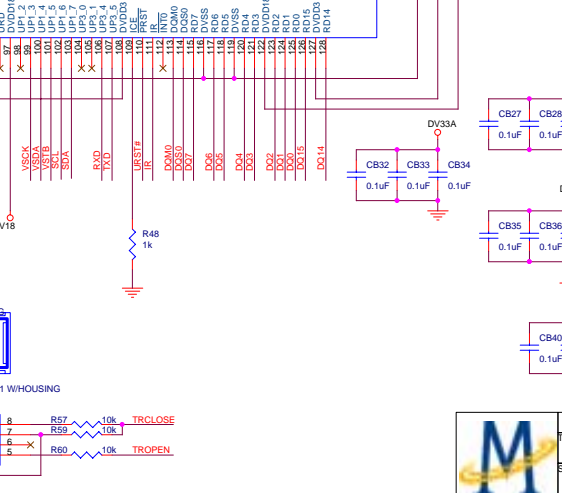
DVDD1 UP1_2 UP1_3 UP1_4 UP1_5 UP1_6 UP1_7 UP3_0 UP3_1 UP3_4 UP3_5 DVDD3 ICE PRST IR INT0 DQM0 DQS0 RD7 DVSS RD6 RD5 DVSS RD4 RD3 DVDD1 RD2 RD1 RD0 RD15 DVDD3 RD14

97 98 100 101 102 103 104 105 106 107 108 109 110 111 112 113 114 115 116 117 118 119 120 121 122 123 124 125 126 127 128

VSCK VSDA VSTB SCL SDA RXD TXD URST# IR DQM0 DQS0 DQ7 DQ6 DQ5 DQ4 DQ3 DQ2 DQ1 DQ0 DQ15 DQ14

V18

R48
1k

DV33A

CB32 0.1uF
CB33 0.1uF
CB34 0.1uF

CB27 0.1uF
CB28

CB35 0.1uF
CB36

CB40
0.1uF

1 W/HOUSING

8 R57 10k TRCLOSE
7 R59 10k
6
5 R60 10k TROPEN